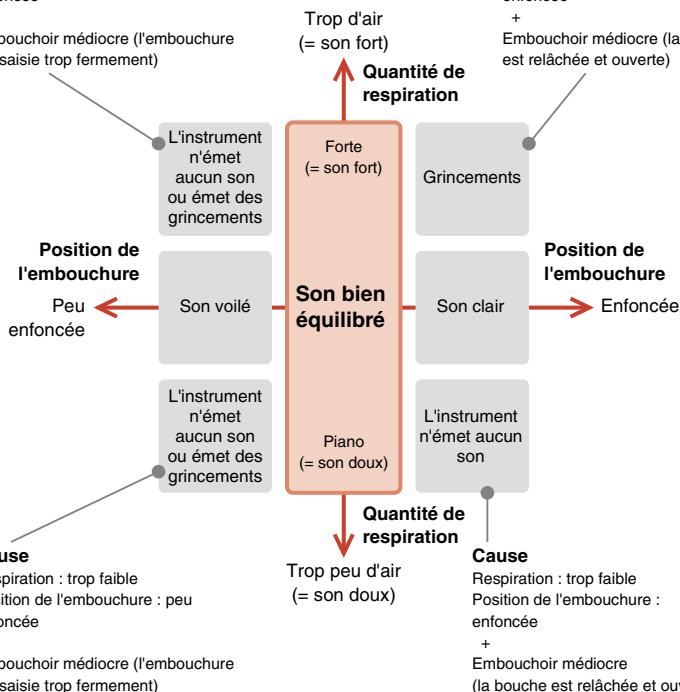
Trop d'air
(= son fort)

bouchoir médiocre (l'embouchure saisie trop fermement)

+
Embouchoir médiocre (la est relâchée et ouverte)

Quantité de respiration

L'instrument n'émet aucun son ou émet des grincements

Forte
(= son fort)

Grincements

Position de l'embouchure
Peu enfoncée

Son voilé

Son bien équilibré

Son clair

Position de l'embouchure
Enfoncée

L'instrument n'émet aucun son ou émet des grincements

Piano
(= son doux)

L'instrument n'émet aucun son

Quantité de respiration

Trop peu d'air
(= son doux)

use
piration : trop faible
ition de l'embouchure : peu
nfoncée

bouchoir médiocre (l'embouchure
saisie trop fermement)

Cause
Respiration : trop faible
Position de l'embouchure : enfoncée
+
Embouchoir médiocre
(la bouche est relâchée et ouv